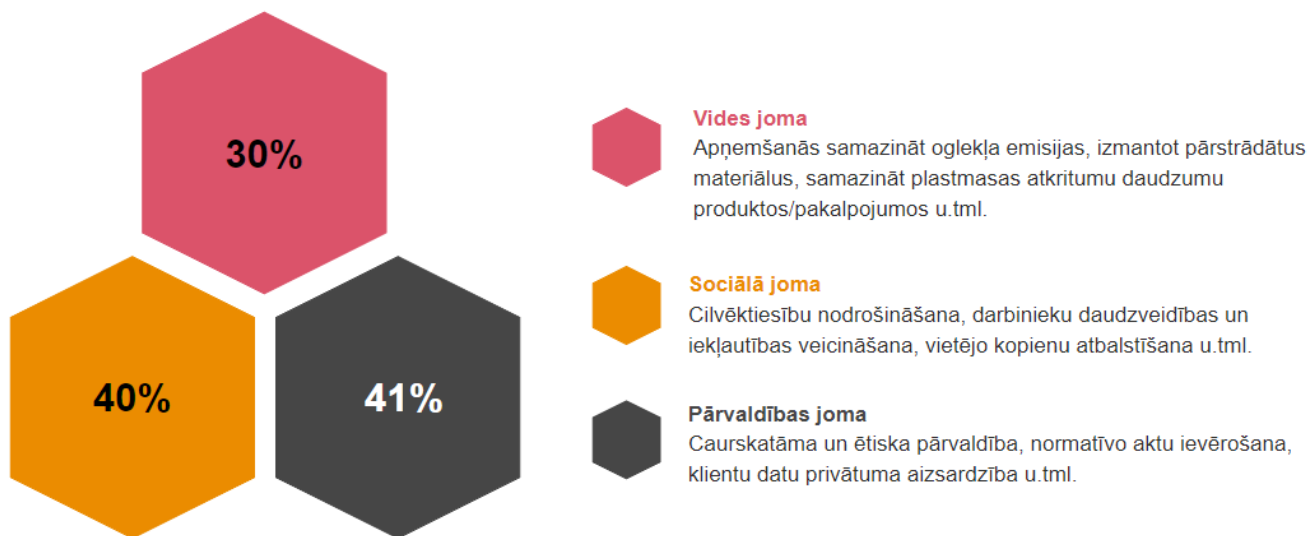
30%

40%

41%

Vides joma
Apņemšanās samazināt oglekļa emisijas, izmantot pārstrādātus materiālus, samazināt plastmasas atkritumu daudzumu produktos/pakalpojumos u.tml.

Sociālā joma
Cilvēktiesību nodrošināšana, darbinieku daudzveidības un iekļautības veicināšana, vietējo kopienu atbalstīšana u.tml.

Pārvaldības joma
Caurskatāma un ētiska pārvaldība, normatīvo aktu ievērošana, klientu datu privātuma aizsardzība u.tml.